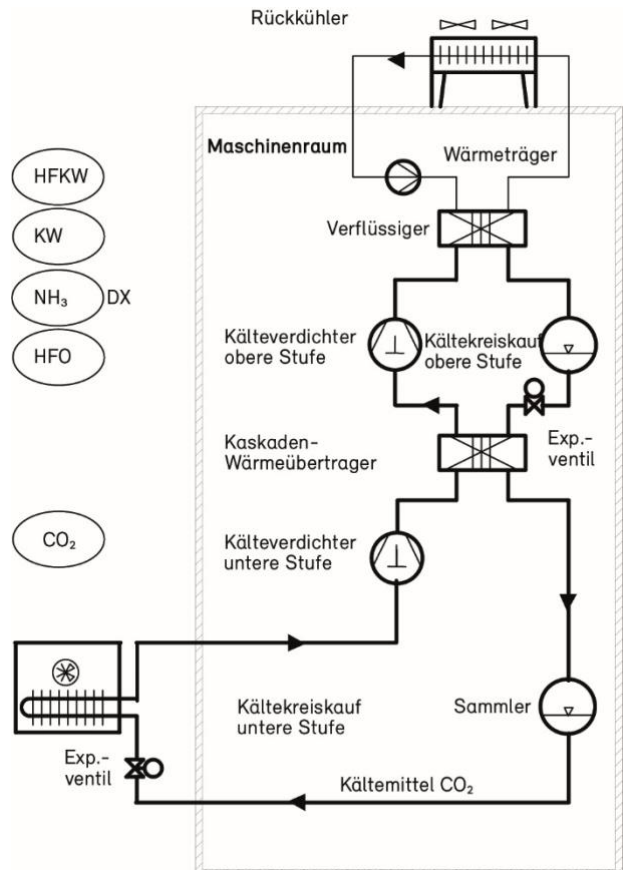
Rückkühler

Maschinenraum

Wärmeträger

HFKW

KW

$NH_3$ DX

HFO

Verflüssiger

Kälteverdichter obere Stufe

Kältekreiskauf obere Stufe

Kaskaden-Wärmeübertrager

Exp.-ventil

$CO_2$

Kälteverdichter untere Stufe

Kältekreiskauf untere Stufe

Sammler

Exp.-ventil

Kältemittel $CO_2$